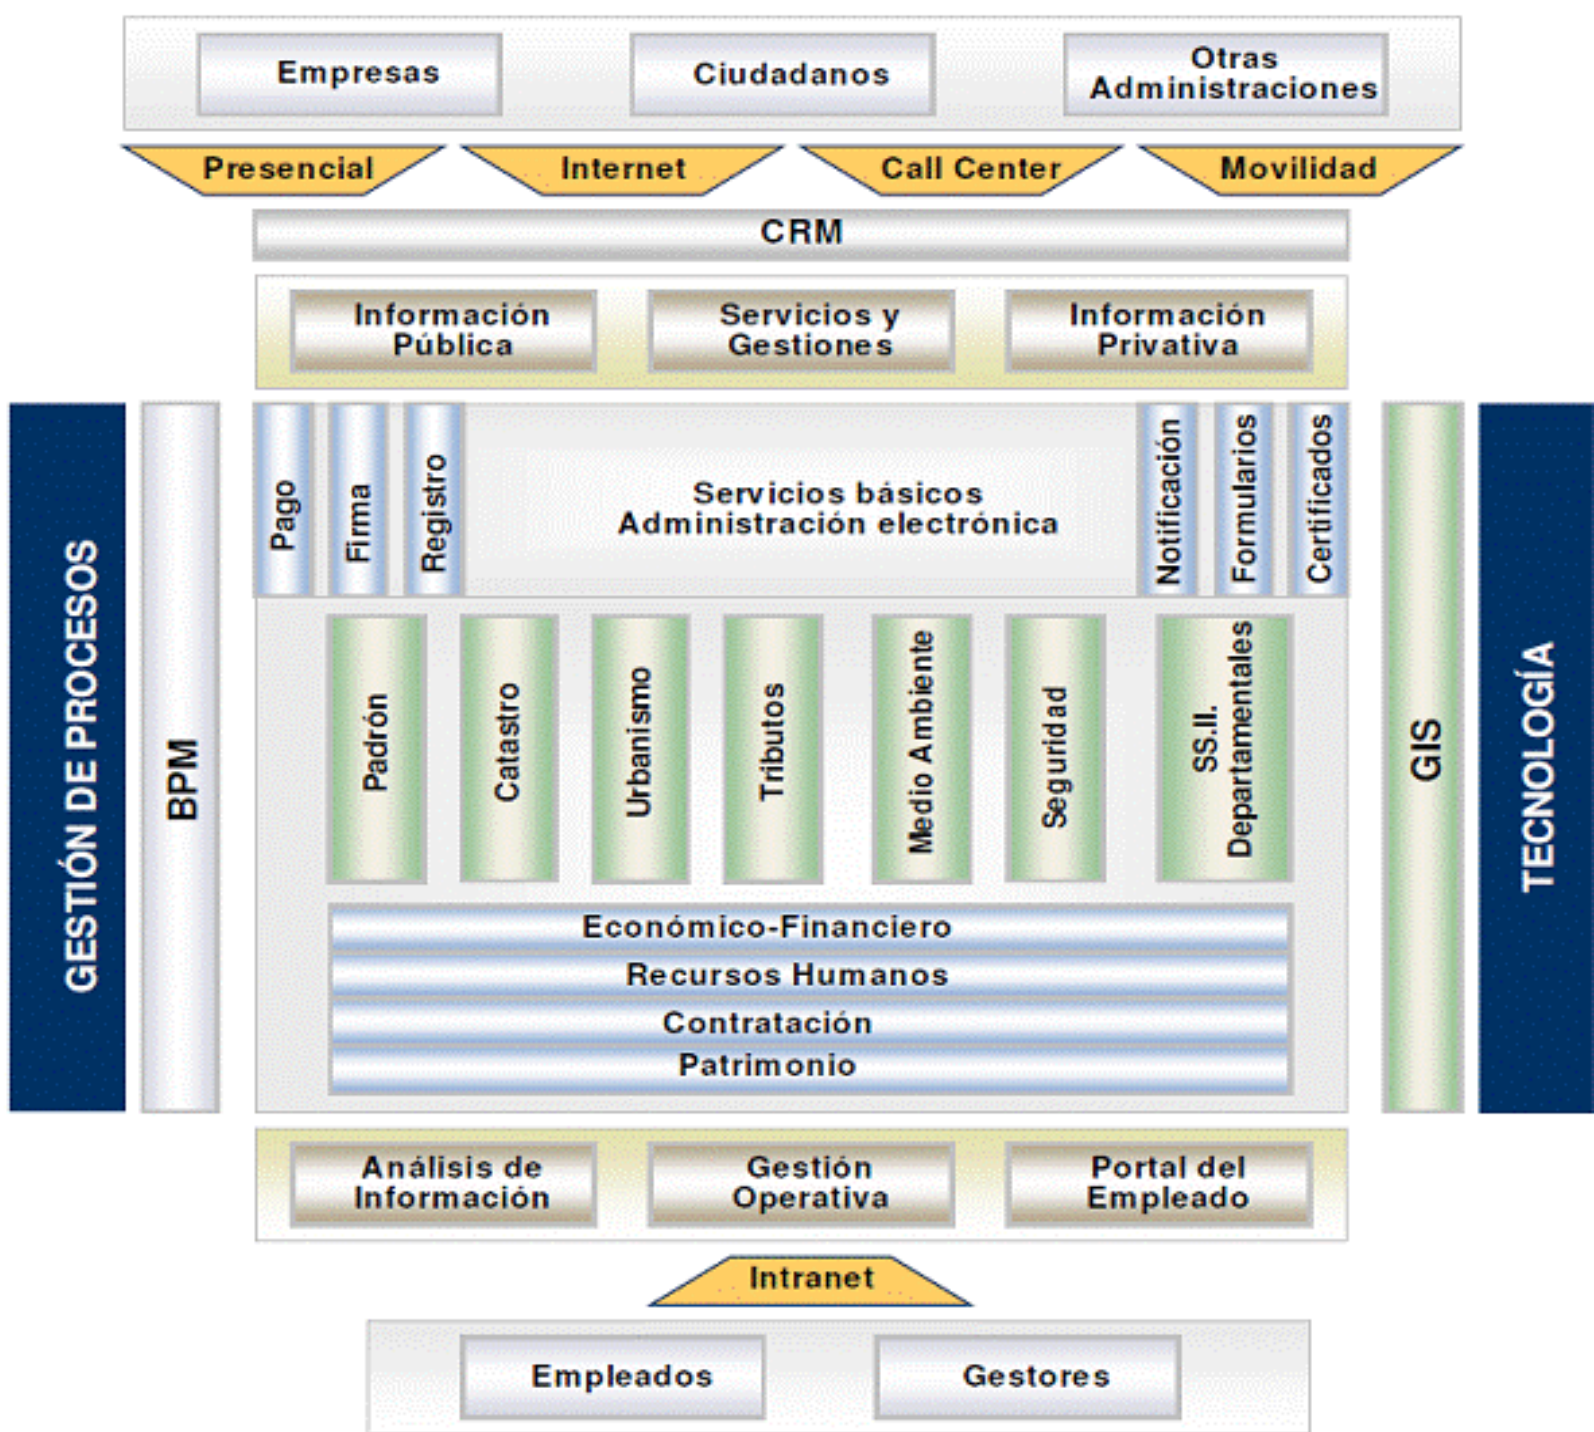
Empresas

Ciudadanos

Otras Administraciones

Presencial

Internet

Call Center

Movilidad

CRM

Información Pública

Servicios y Gestiones

Información Privativa

GESTIÓN DE PROCESOS

BPM

Pago

Firma

Registro

Servicios básicos Administración electrónica

Notificación

Formularios

Certificados

GIS

TECNOLOGÍA

Padrón

Catastro

Urbanismo

Tributos

Medio Ambiente

Seguridad

SS.II. Departamentales

Económico-Financiero

Recursos Humanos

Contratación

Patrimonio

Análisis de Información

Gestión Operativa

Portal del Empleado

Intranet

Empleados

Gestores